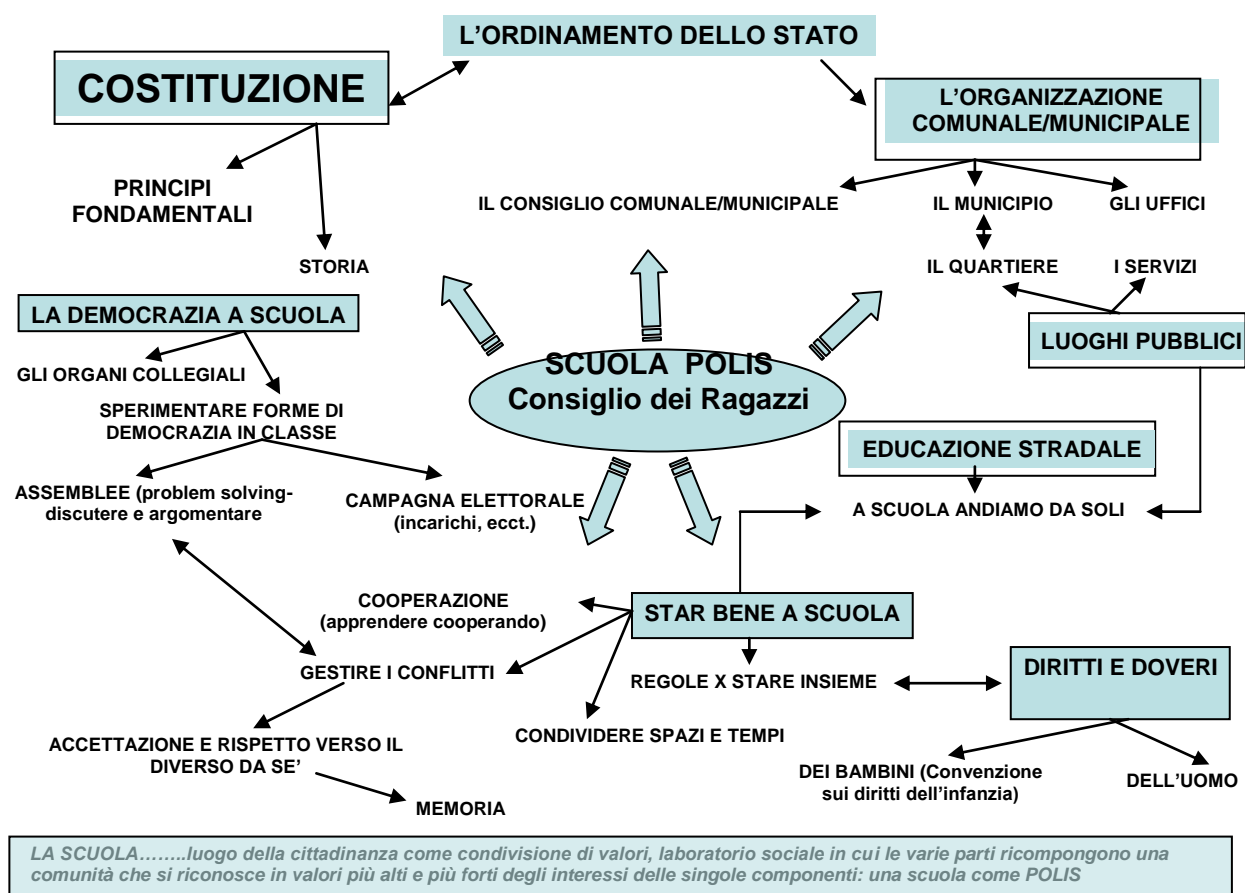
L'ORDINAMENTO DELLO STATO

COSTITUZIONE

L'ORGANIZZAZIONE COMUNALE/MUNICIPALE

PRINCIPI FONDAMENTALI

STORIA

IL CONSIGLIO COMUNALE/MUNICIPALE

IL MUNICIPIO

GLI UFFICI

IL QUARTIERE

I SERVIZI

LUOGHI PUBBLICI

LA DEMOCRAZIA A SCUOLA

GLI ORGANI COLLEGIALI

SPERIMENTARE FORME DI DEMOCRAZIA IN CLASSE

SCUOLA POLIS
Consiglio dei Ragazzi

EDUCAZIONE STRADALE

A SCUOLA ANDIAMO DA SOLI

ASSEMBLEE (problem solving- discutere e argomentare

CAMPAGNA ELETTORALE (incarichi, ecct.)

COOPERAZIONE (apprendere cooperando)

STAR BENE A SCUOLA

GESTIRE I CONFLITTI

REGOLE X STARE INSIEME

DIRITTI E DOVERI

ACCETTAZIONE E RISPETTO VERSO IL DIVERSO DA SE'

CONDIVIDERE SPAZI E TEMPI

DEI BAMBINI (Convenzione sui diritti dell'infanzia)

DELL'UOMO

MEMORIA

LA SCUOLA……..luogo della cittadinanza come condivisione di valori, laboratorio sociale in cui le varie parti ricompongono una comunità che si riconosce in valori più alti e più forti degli interessi delle singole componenti: una scuola come POLIS